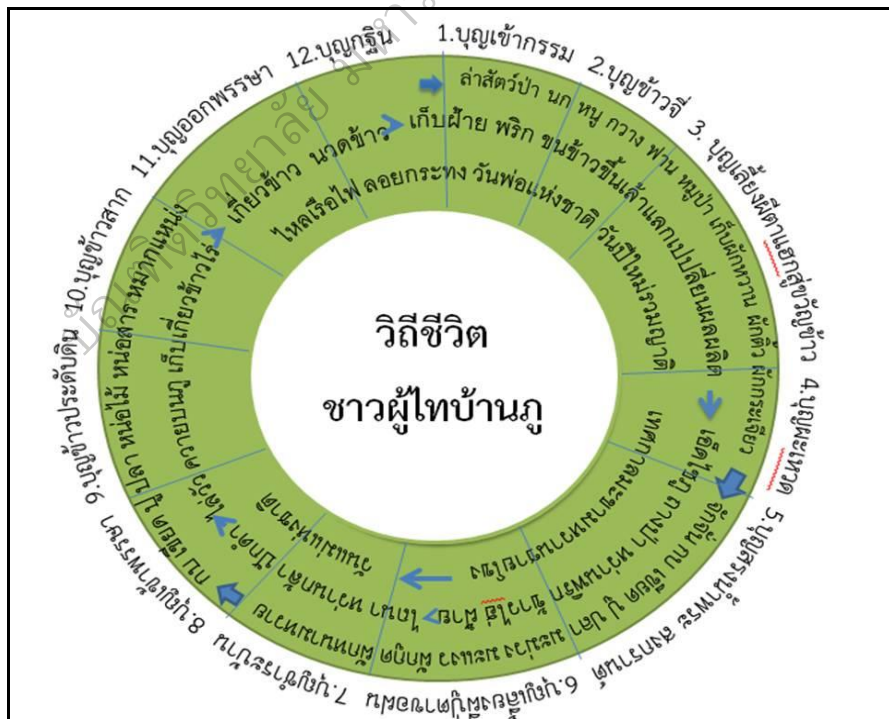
วิถีชีวิต
ชาวผู้ไทบ้านภู

1.บุญเข้ากรรม 2.บุญข้าวจี่ 3. บุญเลี้ยงผีตาแฮกสู่ขวัญข้าว 4.บุญผะเหวด 5.บุญสรงน้ำพระ สงกรานต์ 6.บุญเลี้ยงผีปู่ตาบ้าน 7.บุญซำฮะ 8.บุญเข้าพรรษา 9.บุญข้าวประดับดิน 10.บุญข้าวสาก 11.บุญออกพรรษา 12.บุญกฐิน

ล่าสัตว์ป่า นก หนู กวาง ฟาน หมูป่า เก็บผักหวาน ผักติ้ว ผักกระโดน
เก็บฝ้าย พริก ขนข้าวขึ้นเล้าแลกเปลี่ยนผลผลิต
ไหลเรือไฟ ลอยกระทง วันพ่อแห่งชาติ วันปีใหม่งานกาชาด
เกี่ยวข้าว นวดข้าว
หาหน่อไม้ หาเห็ด
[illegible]
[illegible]
ปลา หน่อไม้ หน่อสาร หมากแหน่ง
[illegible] เก็บเกี่ยวข้าวไร่
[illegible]